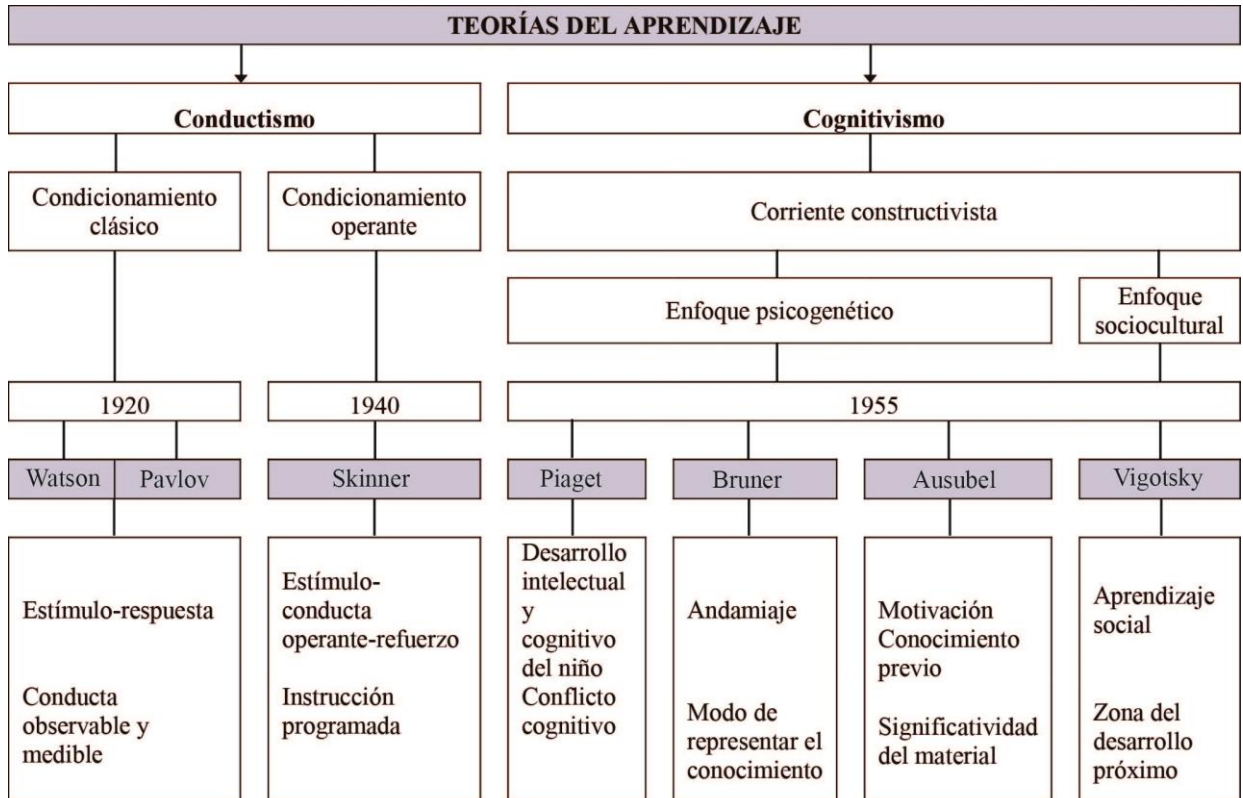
TEORÍAS DEL APRENDIZAJE

Conductismo

Cognitivismo

Condicionamiento clásico

Condicionamiento operante

Corriente constructivista

Enfoque psicogenético

Enfoque sociocultural

1920

1940

1955

Watson

Pavlov

Skinner

Piaget

Bruner

Ausubel

Vigotsky

Estímulo-respuesta

Conducta observable y medible

Estímulo-conducta operante-refuerzo

Instrucción programada

Desarrollo intelectual y cognitivo del niño
Conflicto cognitivo

Andamiaje

Modo de representar el conocimiento

Motivación
Conocimiento previo

Significatividad del material

Aprendizaje social

Zona del desarrollo próximo